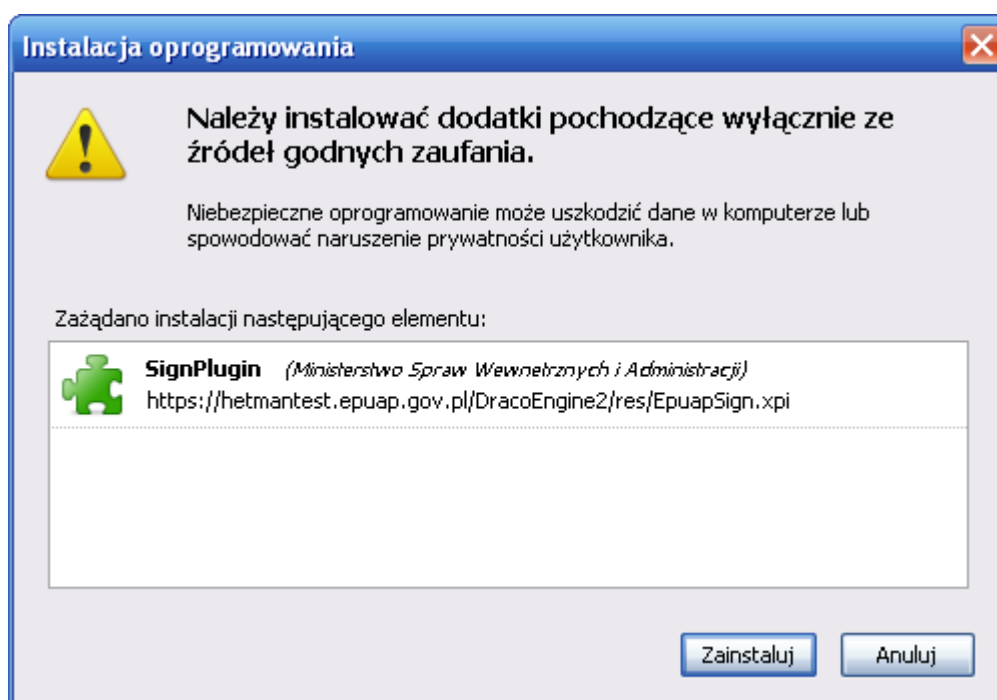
Instalacja oprogramowania

Należy instalować dodatki pochodzące wyłącznie ze źródeł godnych zaufania.

Niebezpieczne oprogramowanie może uszkodzić dane w komputerze lub spowodować naruszenie prywatności użytkownika.

Zażądano instalacji następującego elementu:

SignPlugin (Ministerstwo Spraw Wewnetrznych i Administracji)
https://hetmantest.epuap.gov.pl/DracoEngine2/res/EpuapSign.xpi

Zainstaluj
Anuluj